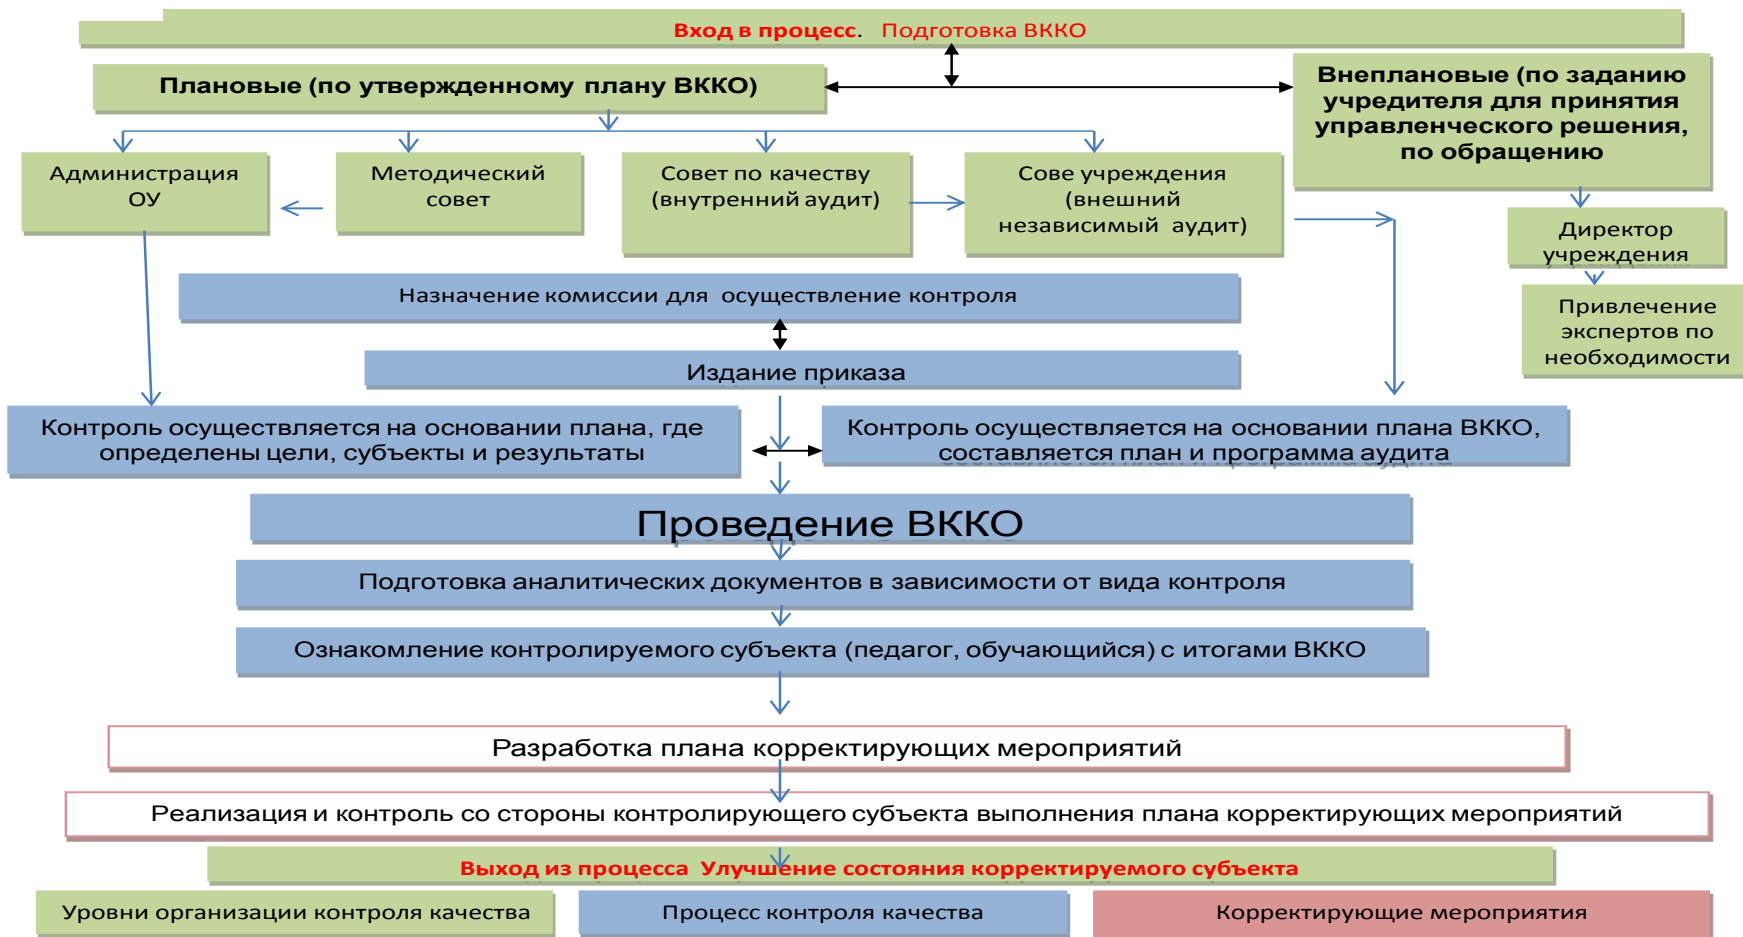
Вход в процесс. Подготовка ВККО

Плановые (по утвержденному плану ВККО)

Внеплановые (по заданию учредителя для принятия управленческого решения, по обращению

Администрация ОУ

Методический совет

Совет по качеству (внутренний аудит)

Сове учреждения (внешний независимый аудит)

Директор учреждения

Привлечение экспертов по необходимости

Назначение комиссии для осуществление контроля

Издание приказа

Контроль осуществляется на основании плана, где определены цели, субъекты и результаты

Контроль осуществляется на основании плана ВККО, составляется план и программа аудита

Проведение ВККО

Подготовка аналитических документов в зависимости от вида контроля

Ознакомление контролируемого субъекта (педагог, обучающийся) с итогами ВККО

Разработка плана корректирующих мероприятий

Реализация и контроль со стороны контролирующего субъекта выполнения плана корректирующих мероприятий

Выход из процесса Улучшение состояния корректируемого субъекта

Уровни организации контроля качества

Процесс контроля качества

Корректирующие мероприятия